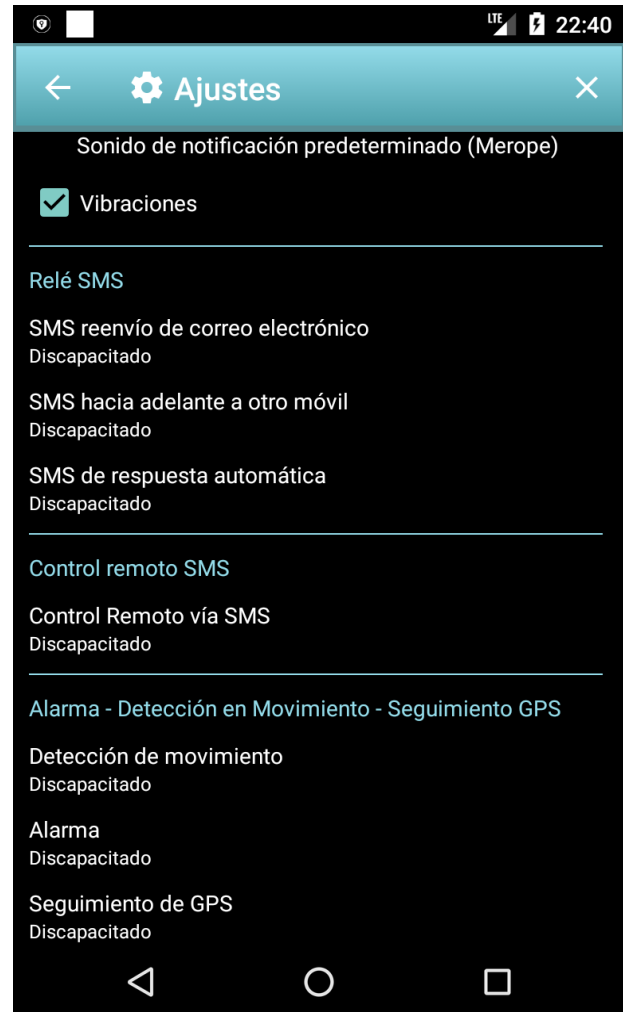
LTE 22:40

Ajustes

Sonido de notificación predeterminado (Merope)

Vibraciones

Relé SMS

SMS reenvío de correo electrónico
Discapacitado

SMS hacia adelante a otro móvil
Discapacitado

SMS de respuesta automática
Discapacitado

Control remoto SMS

Control Remoto vía SMS
Discapacitado

Alarma - Detección en Movimiento - Seguimiento GPS

Detección de movimiento
Discapacitado

Alarma
Discapacitado

Seguimiento de GPS
Discapacitado